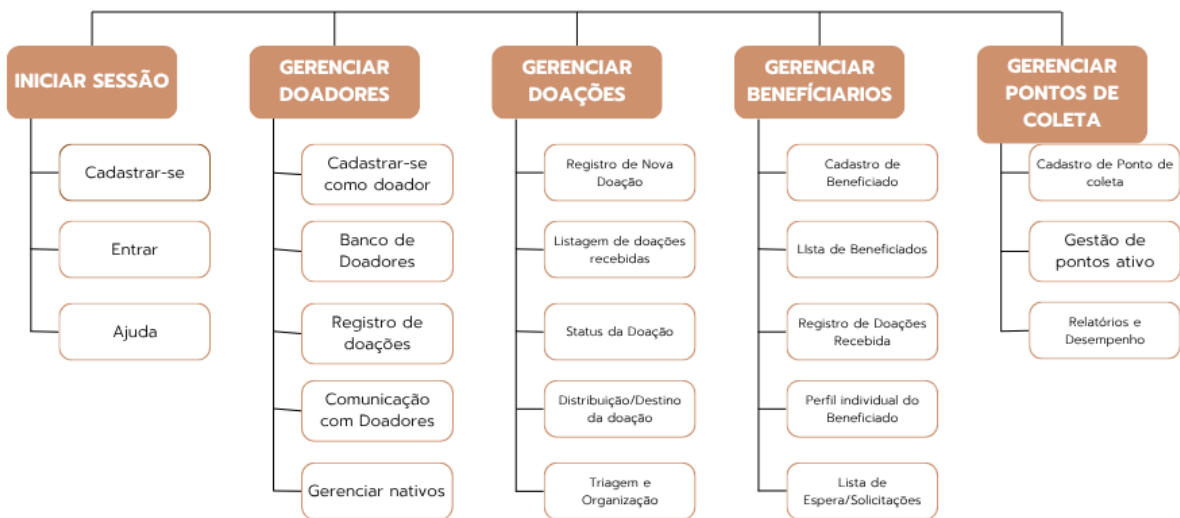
INICIAR SESSÃO

Cadastrar-se

Entrar

Ajuda

GERENCIAR DOADORES

Cadastrar-se como doador

Banco de Doadores

Registro de doações

Comunicação com Doadores

Gerenciar nativos

GERENCIAR DOAÇÕES

Registro de Nova Doação

Listagem de doações recebidas

Status da Doação

Distribuição/Destino da doação

Triagem e Organização

GERENCIAR BENEFÍCIARIOS

Cadastro de Beneficiado

LIsta de Beneficiados

Registro de Doações Recebida

Perfil individual do Beneficiado

Lista de Espera/Solicitações

GERENCIAR PONTOS DE COLETA

Cadastro de Ponto de coleta

Gestão de pontos ativo

Relatórios e Desempenho